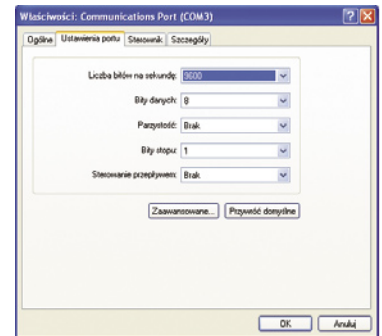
Właściwości: Communications Port (COM3)

Ogólne | Ustawienia portu | Sterownik | Szczegóły

Liczba bitów na sekundę: 9600

Bity danych: 8

Parzystość: Brak

Bity stopu: 1

Sterowanie przepływem: Brak

Zaawansowane... | Przywróć domyślne

OK | Anuluj